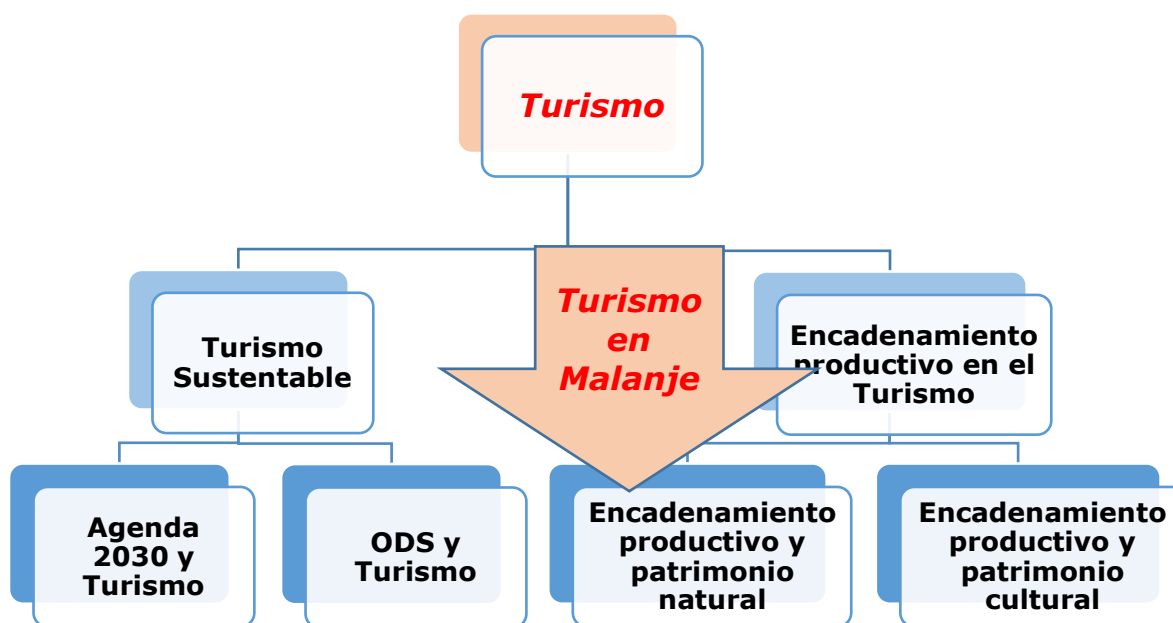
Turismo

Turismo en Malanje

Turismo Sustentable

Encadenamiento productivo en el Turismo

Agenda 2030 y Turismo

ODS y Turismo

Encadenamiento productivo y patrimonio natural

Encadenamiento productivo y patrimonio cultural